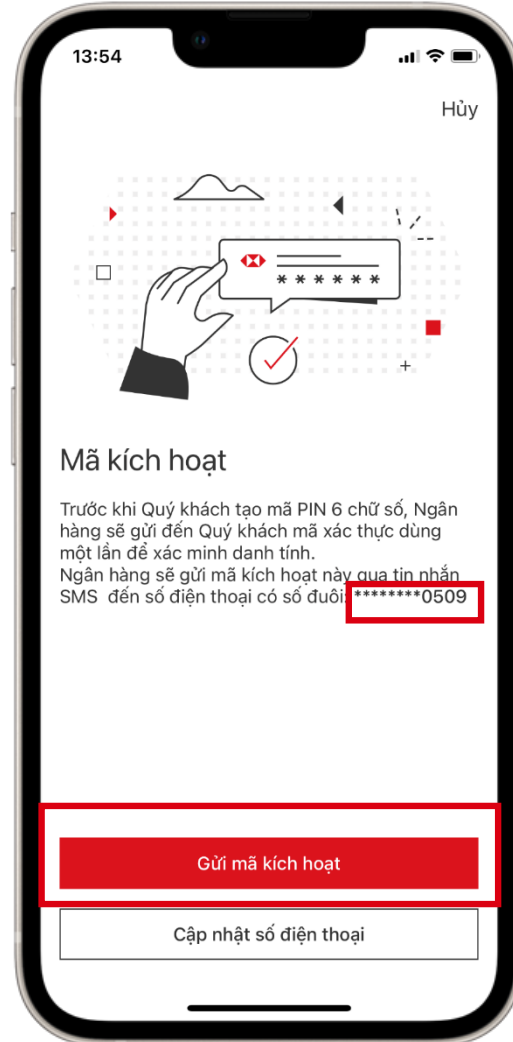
13:54

Hủy

\* \* \* \* \* \*

Mã kích hoạt

Trước khi Quý khách tạo mã PIN 6 chữ số, Ngân hàng sẽ gửi đến Quý khách mã xác thực dùng một lần để xác minh danh tính.
Ngân hàng sẽ gửi mã kích hoạt này qua tin nhắn SMS đến số điện thoại có số đuôi: \*\*\*\*\*\*\*\*0509

Gửi mã kích hoạt

Cập nhật số điện thoại